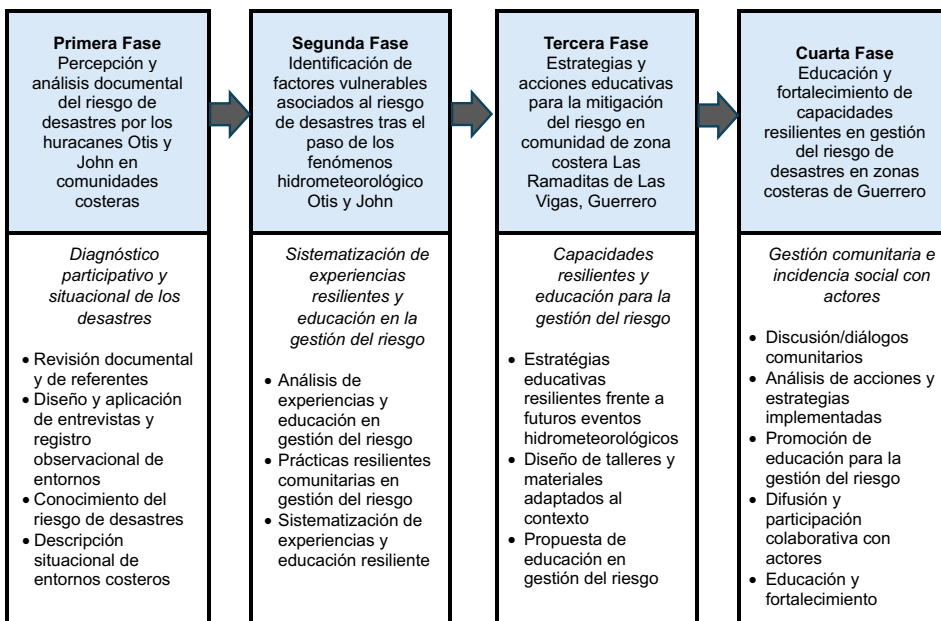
**Primera Fase**
Percepción y análisis documental del riesgo de desastres por los huracanes Otis y John en comunidades costeras

*Diagnóstico participativo y situacional de los desastres*

- Revisión documental y de referentes
- Diseño y aplicación de entrevistas y registro observacional de entornos
- Conocimiento del riesgo de desastres
- Descripción situacional de entornos costeros

**Segunda Fase**
Identificación de factores vulnerables asociados al riesgo de desastres tras el paso de los fenómenos hidrometeorológico Otis y John

*Sistematización de experiencias resilientes y educación en la gestión del riesgo*

- Análisis de experiencias y educación en gestión del riesgo
- Prácticas resilientes comunitarias en gestión del riesgo
- Sistematización de experiencias y educación resiliente

**Tercera Fase**
Estrategias y acciones educativas para la mitigación del riesgo en comunidad de zona costera Las Ramaditas de Las Vigas, Guerrero

*Capacidades resilientes y educación para la gestión del riesgo*

- Estratégias educativas resilientes frente a futuros eventos hidrometeorológicos
- Diseño de talleres y materiales adaptados al contexto
- Propuesta de educación en gestión del riesgo

**Cuarta Fase**
Educación y fortalecimiento de capacidades resilientes en gestión del riesgo de desastres en zonas costeras de Guerrero

*Gestión comunitaria e incidencia social con actores*

- Discusión/diálogos comunitarios
- Análisis de acciones y estrategias implementadas
- Promoción de educación para la gestión del riesgo
- Difusión y participación colaborativa con actores
- Educación y fortalecimiento